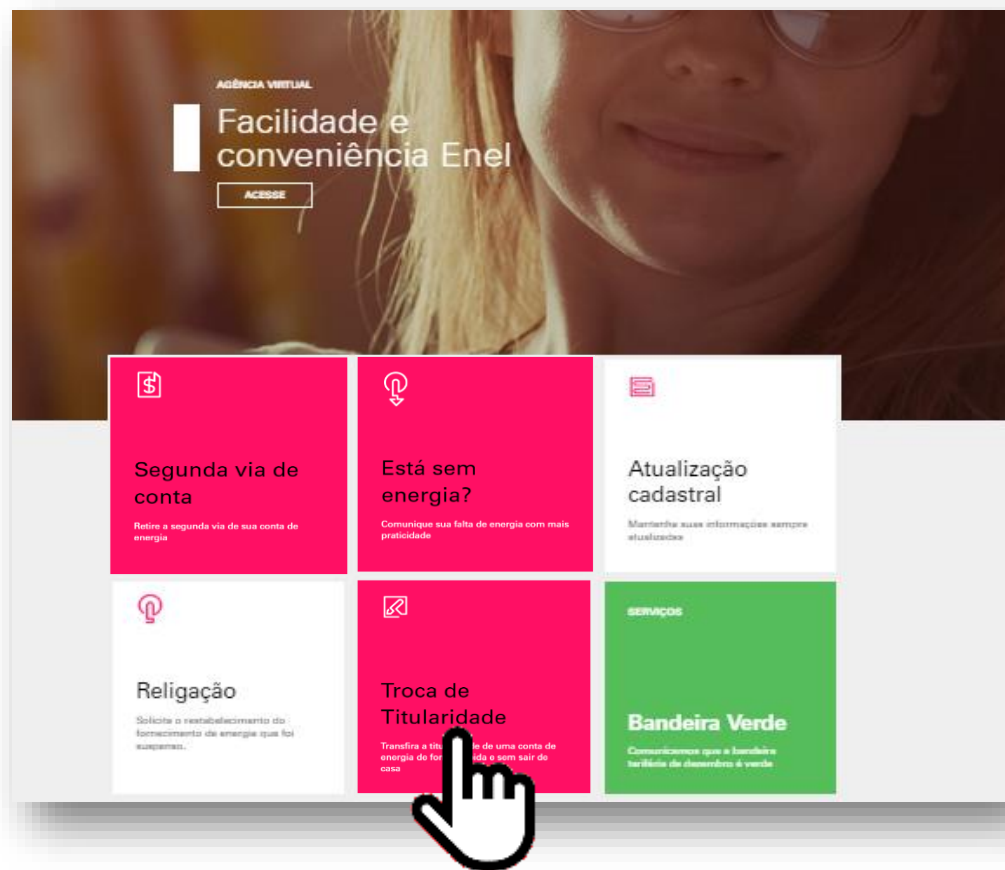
AGÊNCIA VIRTUAL

Facilidade e conveniência Enel

ACESSE

Segunda via de conta

Retire a segunda via de sua conta de energia

Está sem energia?

Comunique sua falta de energia com mais praticidade

Atualização cadastral

Mantenha suas informações sempre atualizadas

Religação

Solicite o restabelecimento do fornecimento de energia que foi suspenso.

Troca de Titularidade

Transfira a titu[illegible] de uma conta de energia do fo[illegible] e sem sair de casa

SERVIÇOS

Bandeira Verde

Comunicamos que a bandeira tarifária de dezembro é verde